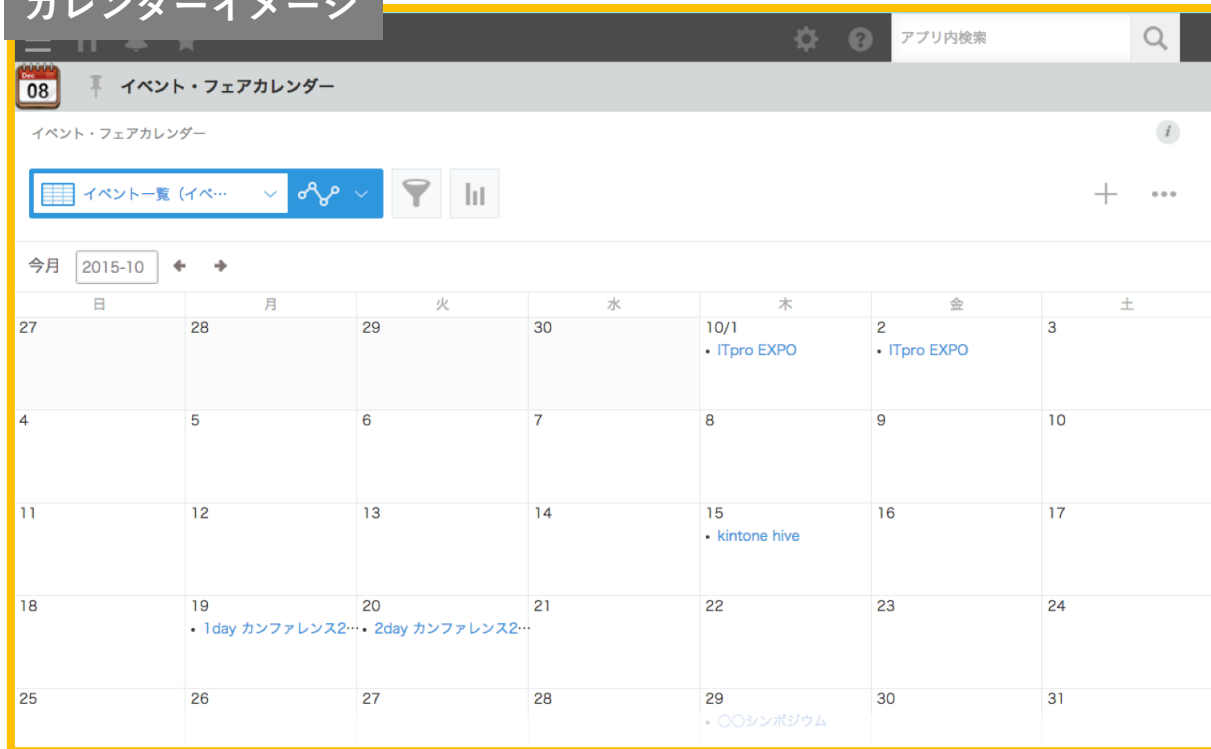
カレンダーイメージ

アプリ内検索

Dec
08

イベント・フェアカレンダー

イベント・フェアカレンダー

イベント一覧（イベ…

今月 2015-10

| 日 | 月 | 火 | 水 | 木 | 金 | 土 |
|---|---|---|---|---|---|---|
| 27 | 28 | 29 | 30 | 10/1 • ITpro EXPO | 2 • ITpro EXPO | 3 |
| 4 | 5 | 6 | 7 | 8 | 9 | 10 |
| 11 | 12 | 13 | 14 | 15 • kintone hive | 16 | 17 |
| 18 | 19 • 1day カンファレンス2… | 20 • 2day カンファレンス2… | 21 | 22 | 23 | 24 |
| 25 | 26 | 27 | 28 | 29 • ○○シンポジウム | 30 | 31 |